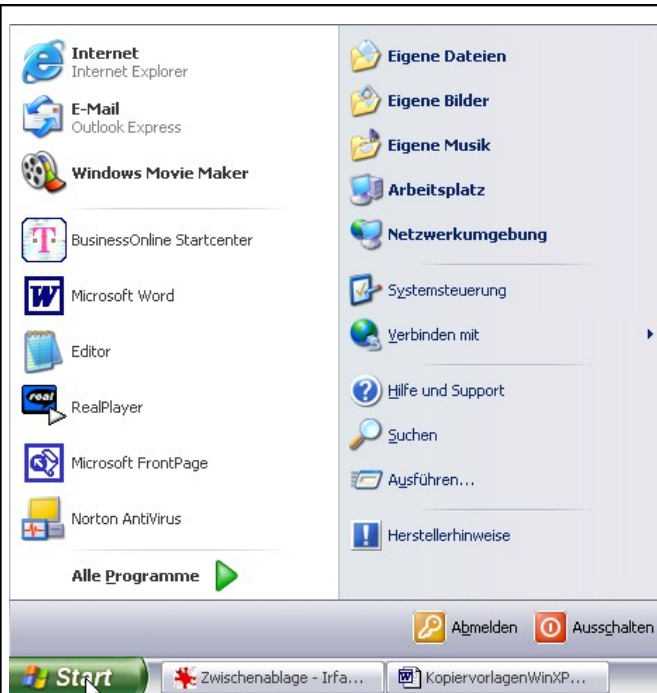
Internet
Internet Explorer

E-Mail
Outlook Express

Windows Movie Maker

BusinessOnline Startcenter

Microsoft Word

Editor

RealPlayer

Microsoft FrontPage

Norton AntiVirus

Alle Programme

Eigene Dateien

Eigene Bilder

Eigene Musik

Arbeitsplatz

Netzwerkumgebung

Systemsteuerung

Verbinden mit

Hilfe und Support

Suchen

Ausführen...

Herstellerhinweise

Abmelden

Ausschalten

Start

Zwischenablage - Irfa...

KopiervorlagenWinXP...